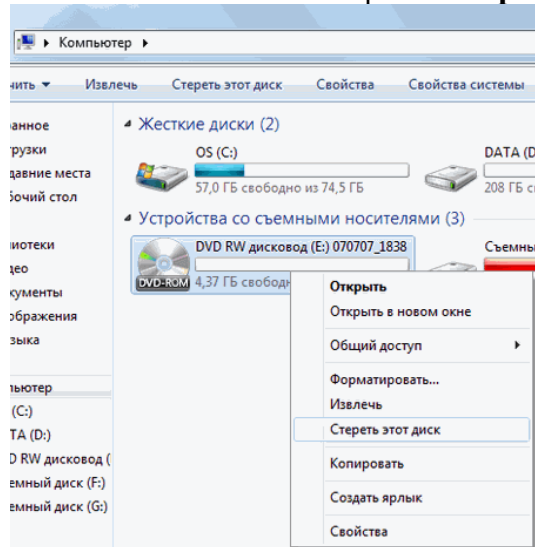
▸ Компьютер ▸

ить ▾ Извлечь Стереть этот диск Свойства Свойства системы

ранное
рузки
давние места
бочий стол

иотеки
део
кументы
ображения
зыка

пьютер
(C:)
TA (D:)
D RW дисковод (
емный диск (F:)
емный диск (G:)

◢ Жесткие диски (2)

OS (C:)
57,0 ГБ свободно из 74,5 ГБ

DATA (D
208 ГБ с

◢ Устройства со съемными носителями (3)

DVD RW дисковод (E:) 070707_1838
DVD-ROM 4,37 ГБ свобод

Съемны

Открыть
Открыть в новом окне
Общий доступ ▸
Форматировать...
Извлечь
Стереть этот диск
Копировать
Создать ярлык
Свойства